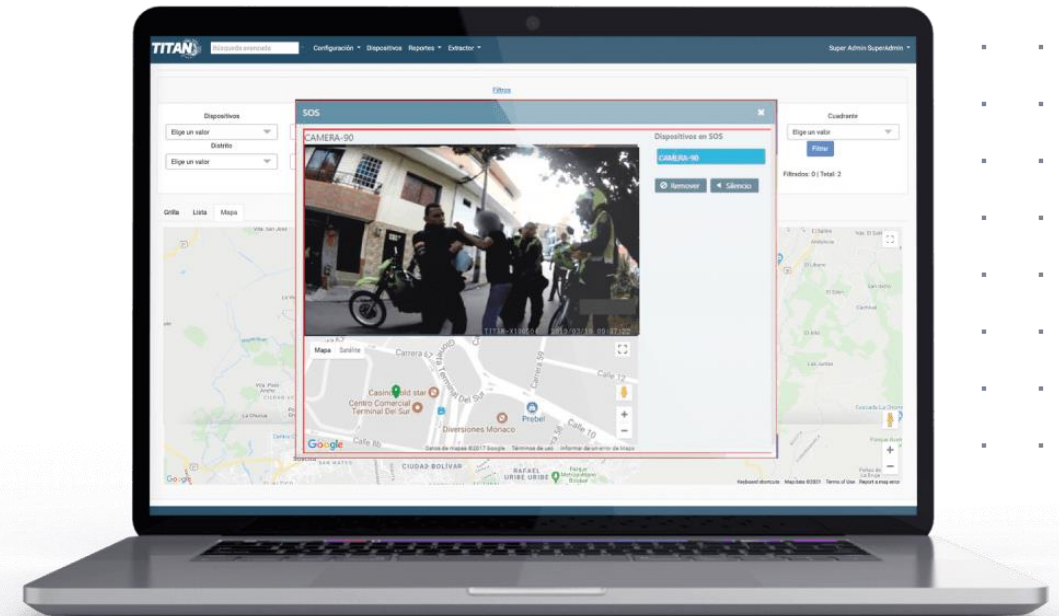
TITAN Búsqueda avanzada Configuración Dispositivos Reportes Extractor Super Admin SuperAdmin

Filtros

Dispositivos
Elige un valor
Distrito
Elige un valor

Cuadrante
Elige un valor
Filtrar
Filtrados: 0 | Total: 2

Grilla Lista Mapa

SOS

CAMERA-90

TITAN-X1 2019/03/19 09:37:22

Dispositivos en SOS
CAMERA-90
Remover Silencio

Mapa Satélite
Carrera
Casino Gold star
Centro Comercial Terminal Del Sur
Diversiones Monaco
Prebel
Calle 10
Calle 8B
Datos de mapas ©2017 Google Términos de uso Informar un error de Maps

CIUDAD BOLIVAR
RAFAEL URIBE URIBE
SAN MATEO
Keyboard shortcuts Map data ©2021 Terms of Use Report a map error